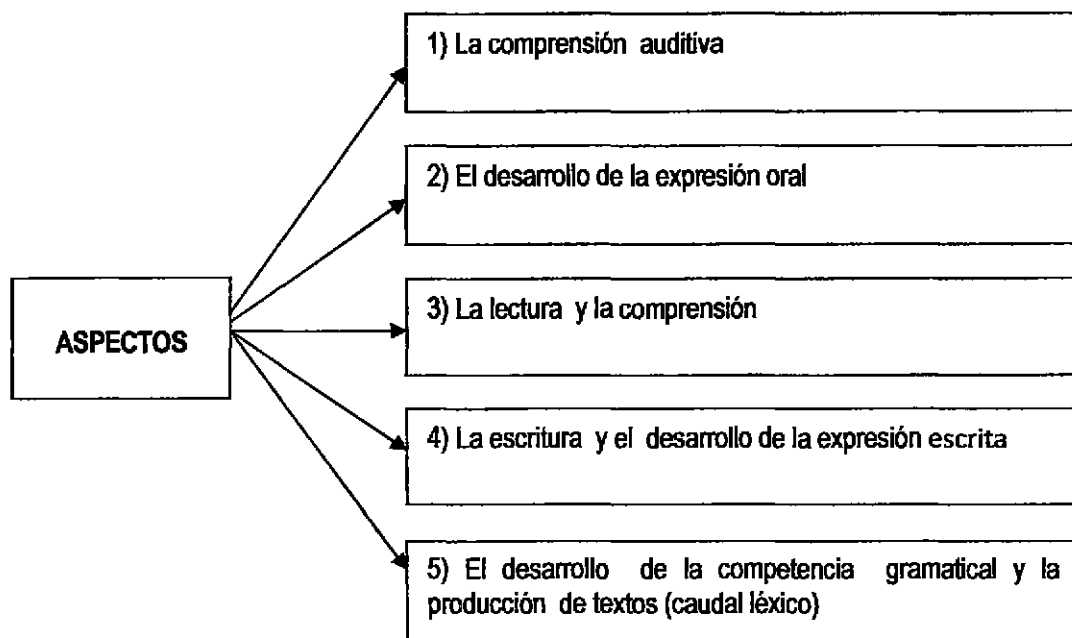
ASPECTOS

1) La comprensión auditiva

2) El desarrollo de la expresión oral

3) La lectura y la comprensión

4) La escritura y el desarrollo de la expresión escrita

5) El desarrollo de la competencia gramatical y la producción de textos (caudal léxico)